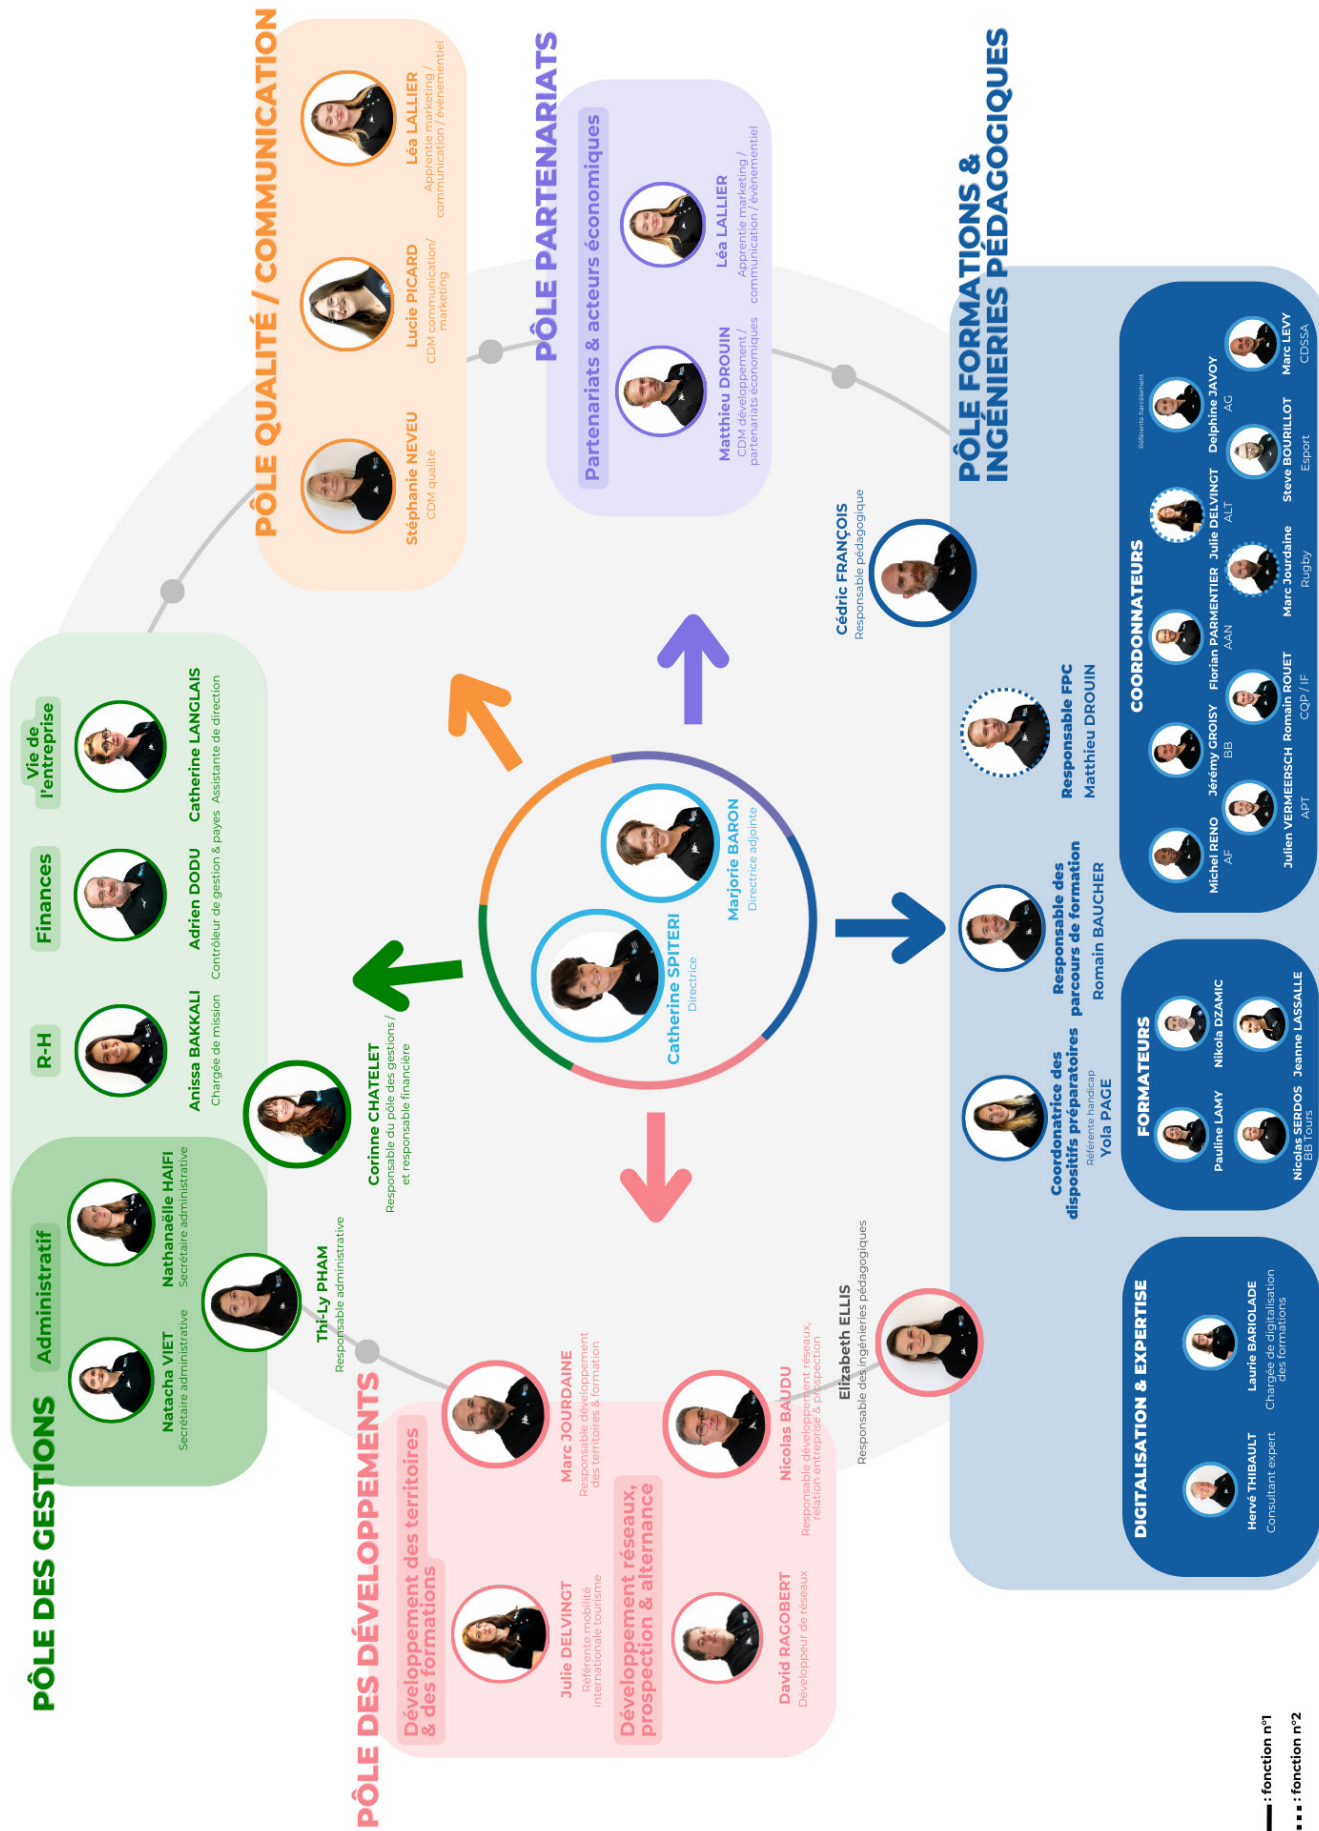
Catherine SPITERI
Directrice

Marjorie BARON
Directrice adjointe

PÔLE QUALITÉ / COMMUNICATION

Stéphanie NEVEU
CDM qualité

Lucie PICARD
CDM communication/ marketing

Léa LALLIER
Apprentie marketing / communication / événementiel

PÔLE PARTENARIATS

Partenariats & acteurs économiques

Matthieu DROUIN
CDM développement / partenariats économiques

Léa LALLIER
Apprentie marketing / communication / événementiel

PÔLE FORMATIONS & INGÉNIERIES PÉDAGOGIQUES

Cédric FRANÇOIS
Responsable pédagogique

Responsable FPC
Matthieu DROUIN

Responsable des parcours de formation
Romain BAUCHER

Coordonatrice des dispositifs préparatoires
Référente handicap
Yola PAGE

COORDONNATEURS

Michel RENO
AF

Jérémy GROISY
BB

Florian PARMENTIER
AAN

Julie DELVINGT
ALT

Référente handicap

Delphine JAVOY
AG

Julien VERMEERSCH
APT

Romain ROUET
CQP / IF

Marc Jourdaine
Rugby

Steve BOURILLOT
Esport

Marc LEVY
CDSSA

FORMATEURS

Pauline LAMY

Nikola DZAMIC

Nicolas SERDOS
BB Tours

Jeanne LASSALLE

DIGITALISATION & EXPERTISE

Hervé THIBAULT
Consultant expert

Laurie BARIOLADE
Chargée de digitalisation des formations

Elizabeth ELLIS
Responsable des ingénieries pédagogiques

PÔLE DES DÉVELOPPEMENTS

Développement des territoires & des formations

Marc JOURDAINE
Responsable développement des territoires & formation

Julie DELVINGT
Référente mobilité internationale tourisme

Développement réseaux, prospection & alternance

Nicolas BAUDU
Responsable développement réseaux, relation entreprise & prospection

David RAGOBERT
Développeur de réseaux

PÔLE DES GESTIONS

Corinne CHATELET
Responsable du pôle des gestions / et responsable financière

R-H

Anissa BAKKALI
Chargée de mission

Finances

Adrien DODU
Contrôleur de gestion & payes

Vie de l'entreprise

Catherine LANGLAIS
Assistante de direction

Administratif

Natacha VIET
Secrétaire administrative

Nathanaëlle HAIFI
Secrétaire administrative

Thi-Ly PHAM
Responsable administrative

: fonction n°1
: fonction n°2